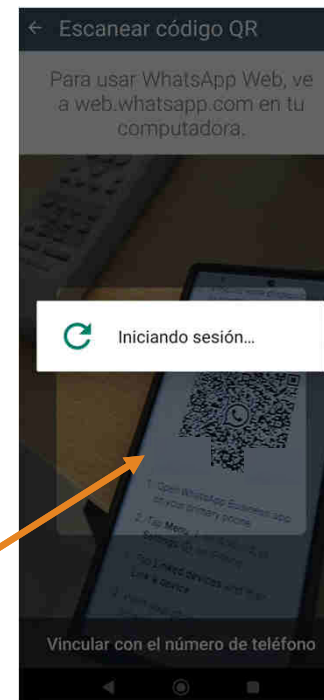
Escanear código QR

Para usar WhatsApp Web, ve a web.whatsapp.com en tu computadora.

Iniciando sesión...

1. Open WhatsApp Business app on your primary phone

2. Tap Menu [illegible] Settings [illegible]

3. Tap Linked devices and then Link a device

4. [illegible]

Vincular con el número de teléfono